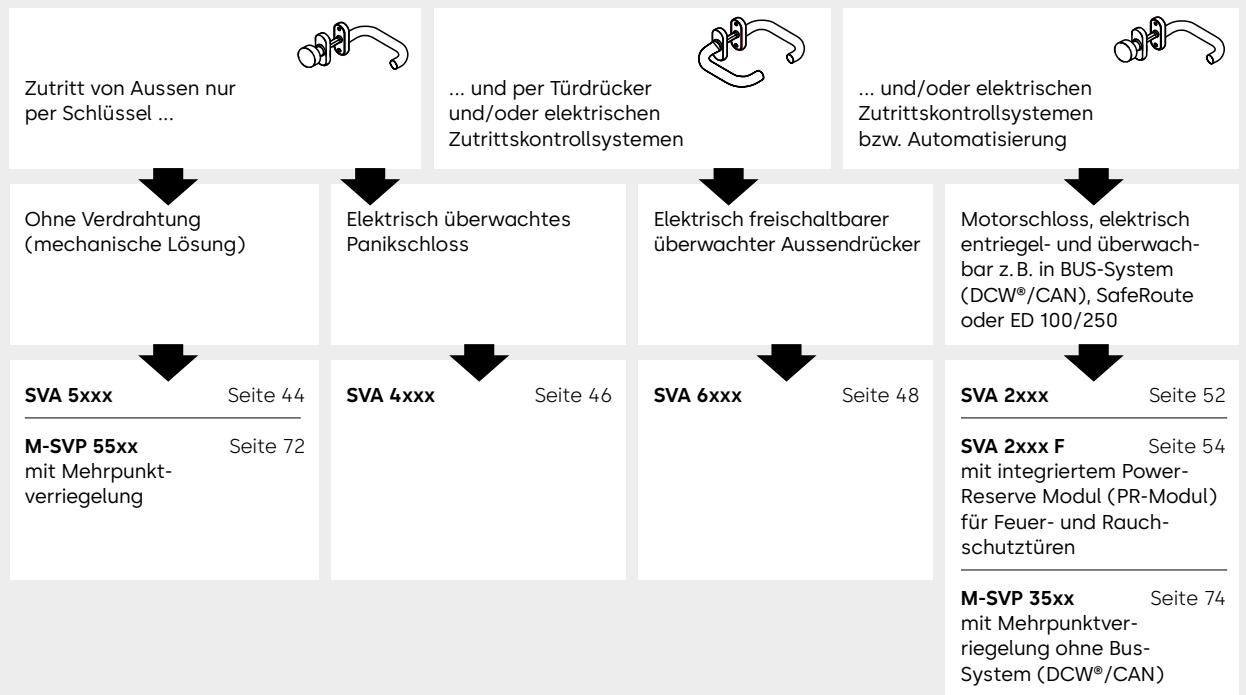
Zutritt von Aussen nur per Schlüssel ...

... und per Türdrücker und/oder elektrischen Zutrittskontrollsystemen

... und/oder elektrischen Zutrittskontrollsystemen bzw. Automatisierung

Ohne Verdrahtung (mechanische Lösung)

Elektrisch überwachtes Panikschloss

Elektrisch freischaltbarer überwachter Aussendrücker

Motorschloss, elektrisch entriegel- und überwachbar z. B. in BUS-System (DCW®/CAN), SafeRoute oder ED 100/250

**SVA 5xxx** Seite 44

**M-SVP 55xx** Seite 72
mit Mehrpunktverriegelung

**SVA 4xxx** Seite 46

**SVA 6xxx** Seite 48

**SVA 2xxx** Seite 52

**SVA 2xxx F** Seite 54
mit integriertem Power-Reserve Modul (PR-Modul) für Feuer- und Rauchschutztüren

**M-SVP 35xx** Seite 74
mit Mehrpunktverriegelung ohne Bus-System (DCW®/CAN)